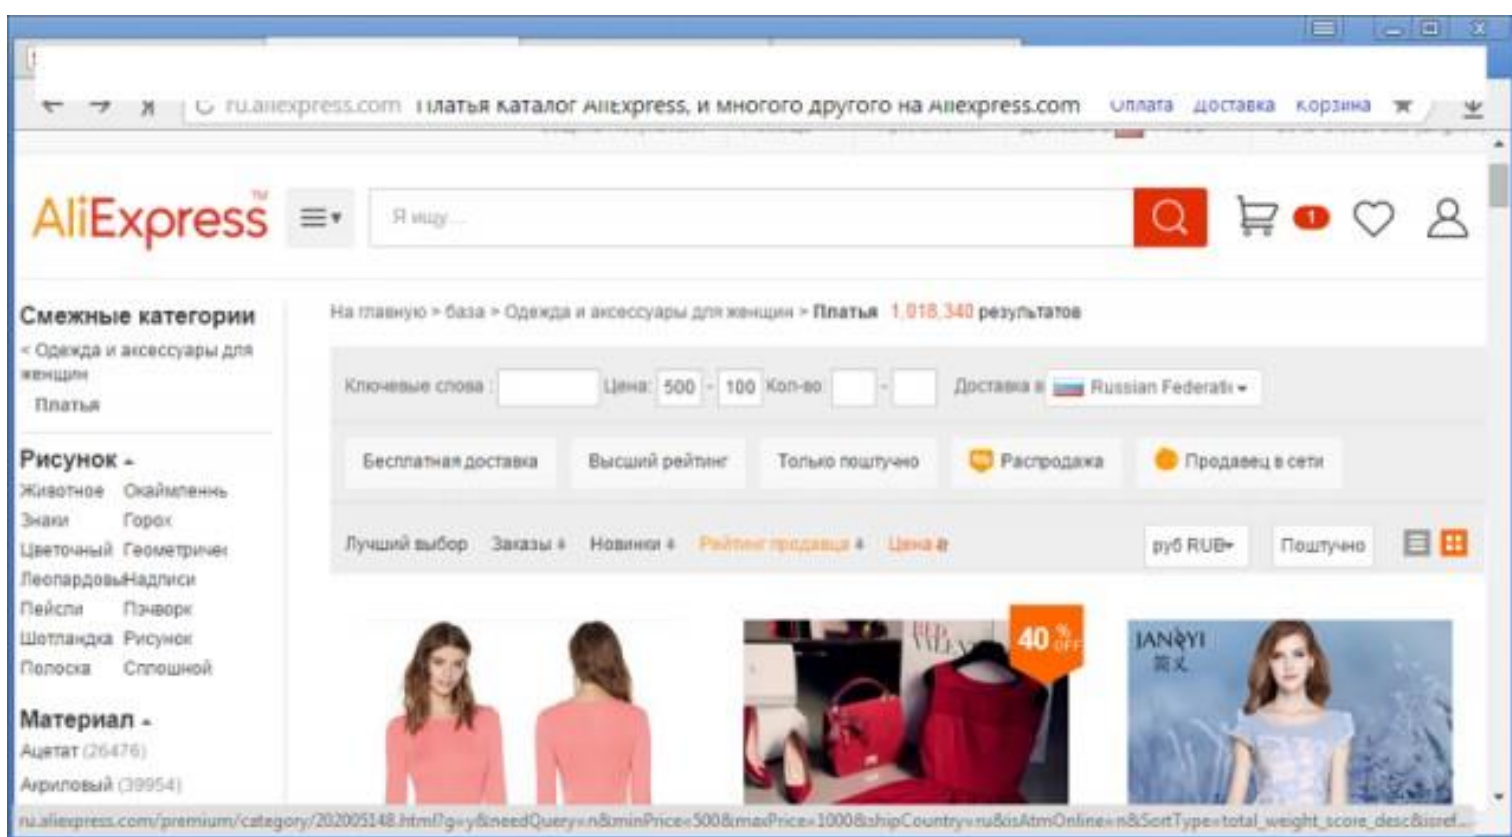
ru.aliexpress.com Платья Каталог AliExpress, и многого другого на Aliexpress.com Оплата Доставка Корзина

AliExpress™

Я ищу...

1

Смежные категории

< Одежда и аксессуары для женщин

Платья

Рисунок -

Животное Окаймленнь

Знаки Горох

Цветочный Геометричес

ЛеопардовыНадписи

Пейсли Пэчворк

Шотландка Рисунок

Полоска Сплошной

Материал -

Ацетат (26476)

Акриловый (39954)

На главную > база > Одежда и аксессуары для женщин > Платья 1,018,340 результатов

Ключевые слова : Цена: 500 - 100 Кол-во - Доставка в Russian Federati

Бесплатная доставка Высший рейтинг Только поштучно Распродажа Продавец в сети

Лучший выбор Заказы Новинки Рейтинг продавца Цена

руб RUB Поштучно

40% OFF

JANYI

ru.aliexpress.com/premium/category/202005148.html?g=y&needQuery=n&minPrice=500&maxPrice=1000&shipCountry=ru&isAtmOnline=n&SortType=total_weight_score_desc&isref...